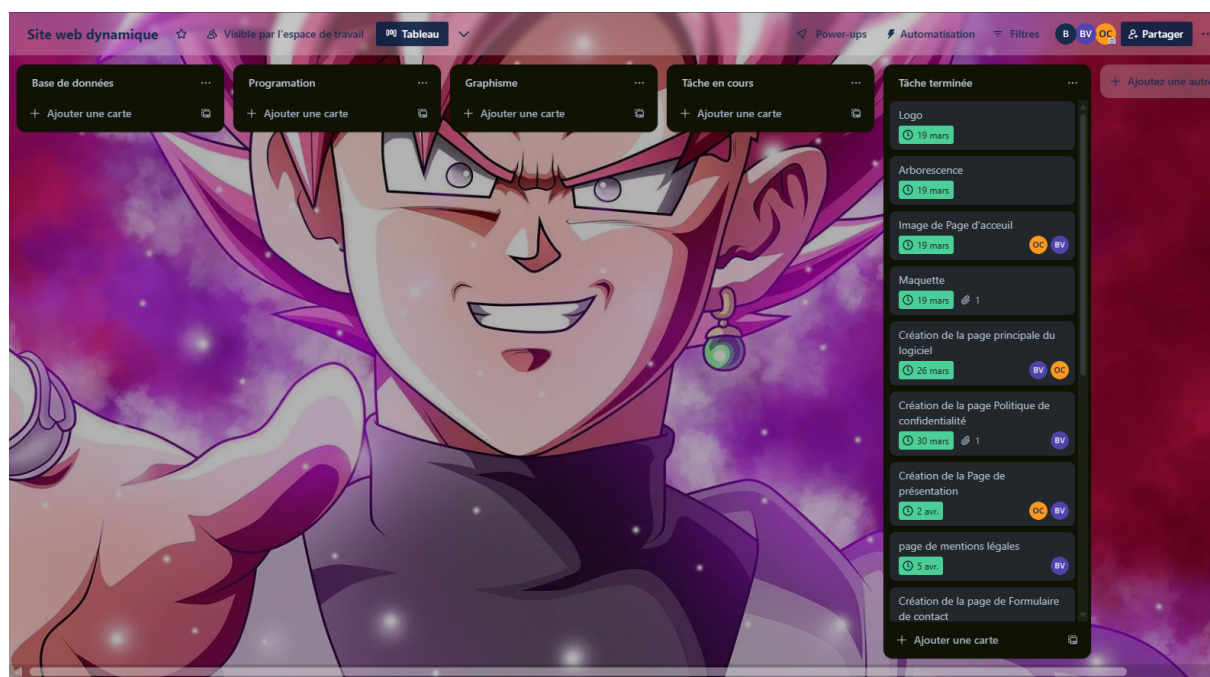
Site web dynamique ☆ Visible par l'espace de travail Tableau

Power-ups Automatisation Filtres B BV OC Partager

Base de données ···
+ Ajouter une carte

Programation ···
+ Ajouter une carte

Graphisme ···
+ Ajouter une carte

Tâche en cours ···
+ Ajouter une carte

Tâche terminée ···

Logo
19 mars

Arborescence
19 mars

Image de Page d'acceuil
19 mars OC BV

Maquette
19 mars 1

Création de la page principale du logiciel
26 mars BV OC

Création de la page Politique de confidentialité
30 mars 1 BV

Création de la Page de présentation
2 avr. OC BV

page de mentions légales
5 avr. BV

Création de la page de Formulaire de contact

+ Ajouter une carte

+ Ajoutez une autr